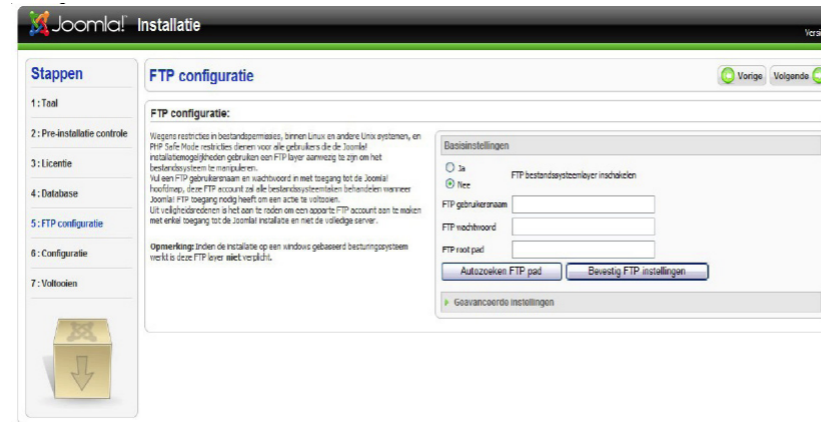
Joomla! Installatie

Versi

Stappen

1 : Taal

2 : Pre-installatie controle

3 : Licentie

4 : Database

5 : FTP configuratie

6 : Configuratie

7 : Voltooien

FTP configuratie

Vorige Volgende

FTP configuratie:

Wegens restricties in bestandspermissies, binnen Linux en andere Unix systemen, en PHP Safe Mode restricties dienen voor alle gebruikers die de Joomla! installatiemogelijkheden gebruiken een FTP layer aanwezig te zijn om het bestandssysteem te manipuleren.
Vul een FTP gebruikersnaam en wachtwoord in met toegang tot de Joomla! hoofdmap, deze FTP account zal alle bestandsysteemtaken behandelen wanneer Joomla! FTP toegang nodig heeft om een actie te voltooien.
Uit veiligheidsredenen is het aan te raden om een apparte FTP account aan te maken met enkel toegang tot de Joomla! installatie en met de volledige server.

Opmerking: Indien de installatie op een windows gebaseerd besturingsysteem werkt is deze FTP layer niet verplicht.

Basisinstellingen

Ja
Nee

FTP bestandsysteemlayer inschakelen

FTP gebruikersnaam

FTP wachtwoord

FTP root pad

Autozoeken FTP pad

Bevestig FTP instellingen

Geavanceerde instellingen